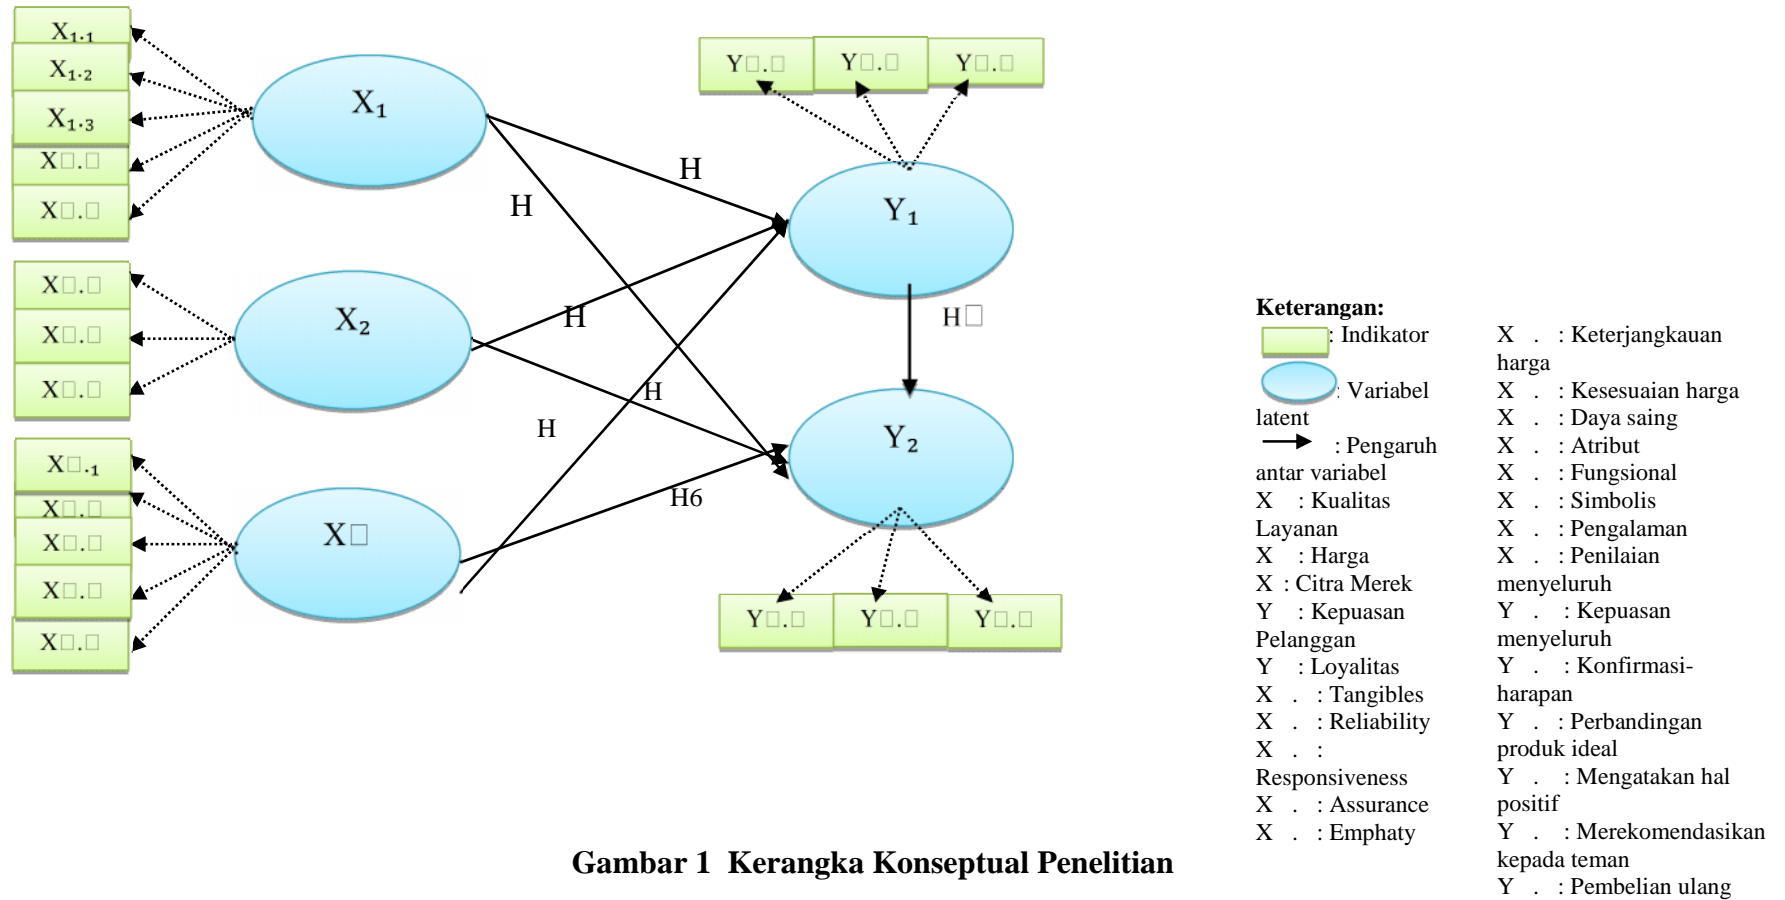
$X_{1.1}$
$X_{1.2}$
$X_{1.3}$
X□.□
X□.□
$X_1$
X□.□
X□.□
X□.□
$X_2$
X□.₁
X□.□
X□.□
X□.□
X□.□
X□
Y□.□ Y□.□ Y□.□
$Y_1$
H
H
H
H
H
H□
H6
$Y_2$
Y□.□ Y□.□ Y□.□

Keterangan:
: Indikator
: Variabel latent
: Pengaruh antar variabel
X : Kualitas Layanan
X : Harga
X : Citra Merek
Y : Kepuasan Pelanggan
Y : Loyalitas
X . : Tangibles
X . : Reliability
X . : Responsiveness
X . : Assurance
X . : Emphaty
X . : Keterjangkauan harga
X . : Kesesuaian harga
X . : Daya saing
X . : Atribut
X . : Fungsional
X . : Simbolis
X . : Pengalaman
X . : Penilaian menyeluruh
Y . : Kepuasan menyeluruh
Y . : Konfirmasi-harapan
Y . : Perbandingan produk ideal
Y . : Mengatakan hal positif
Y . : Merekomendasikan kepada teman
Y . : Pembelian ulang

Gambar 1 Kerangka Konseptual Penelitian